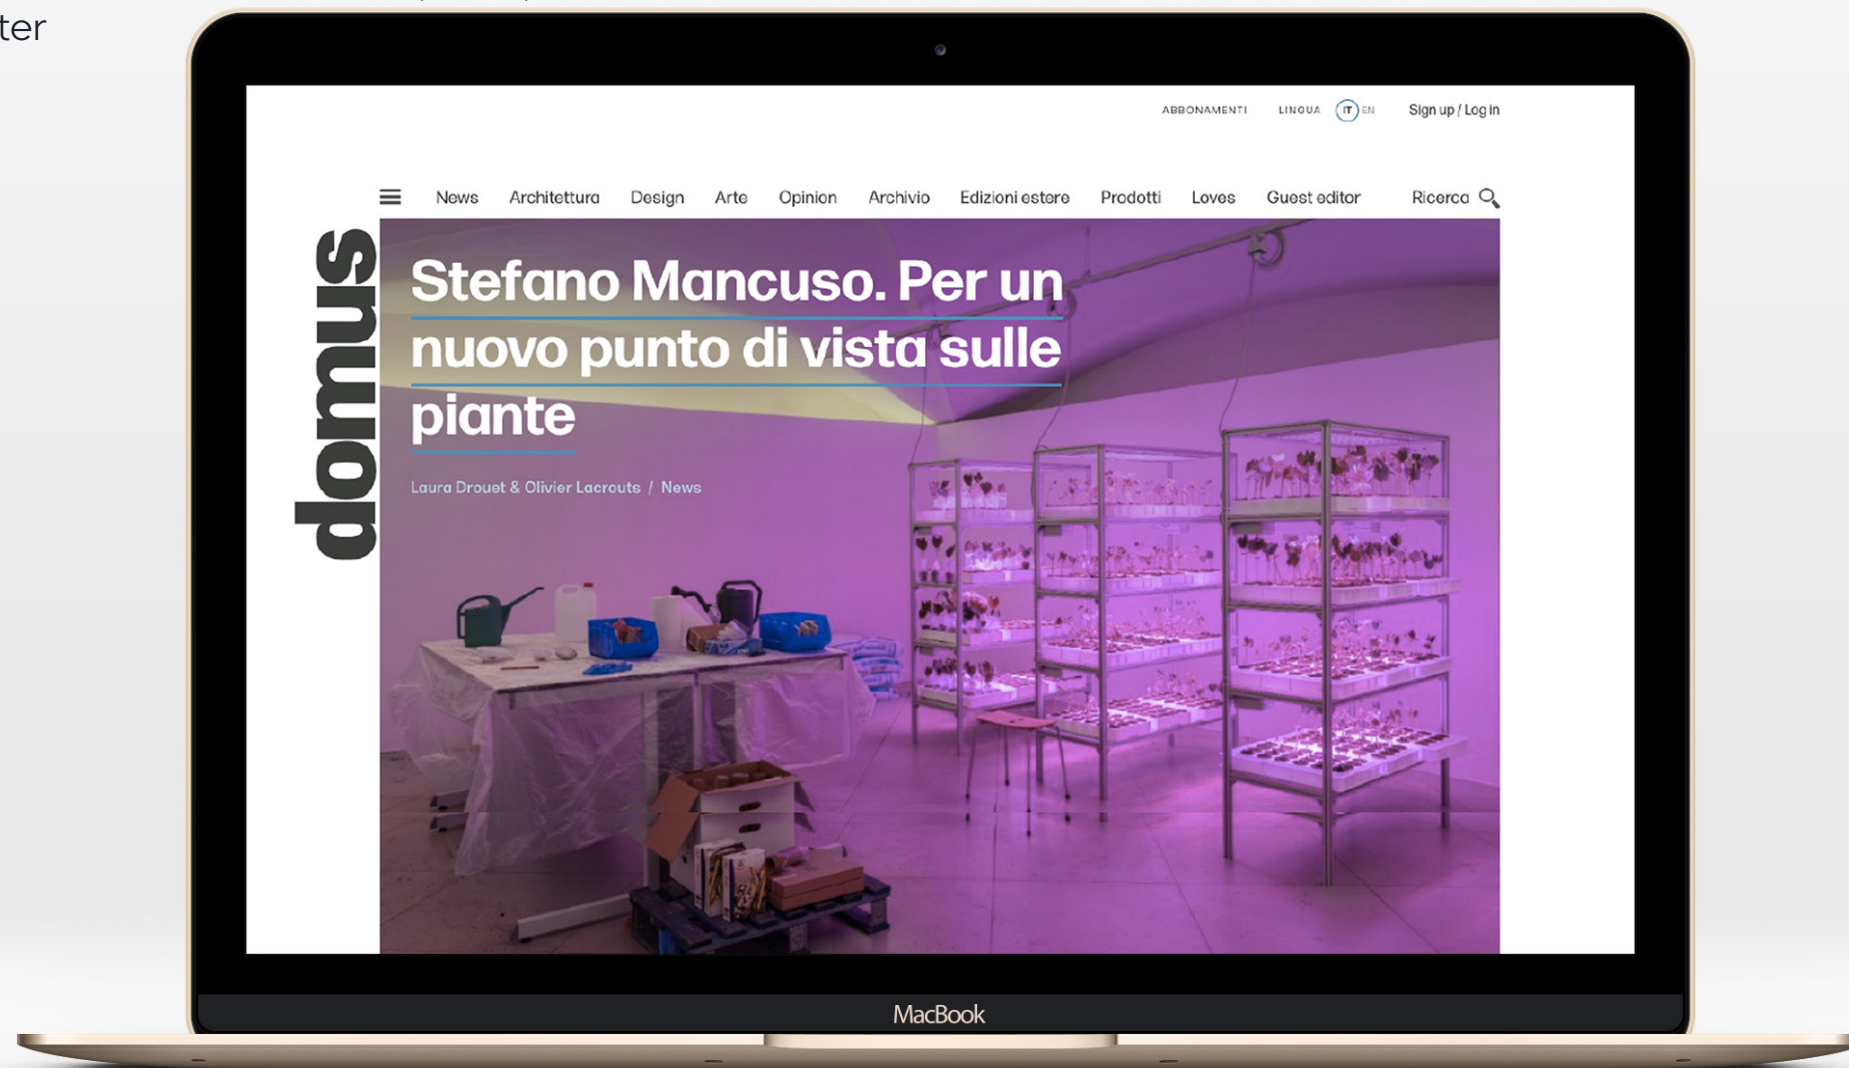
ter

ABBONAMENTI LINGUA IT EN Sign up / Log in

News Architettura Design Arte Opinion Archivio Edizioni estere Prodotti Loves Guest editor Ricerca

domus

Stefano Mancuso. Per un nuovo punto di vista sulle piante

Laura Drouet & Olivier Lacrouts / News

MacBook